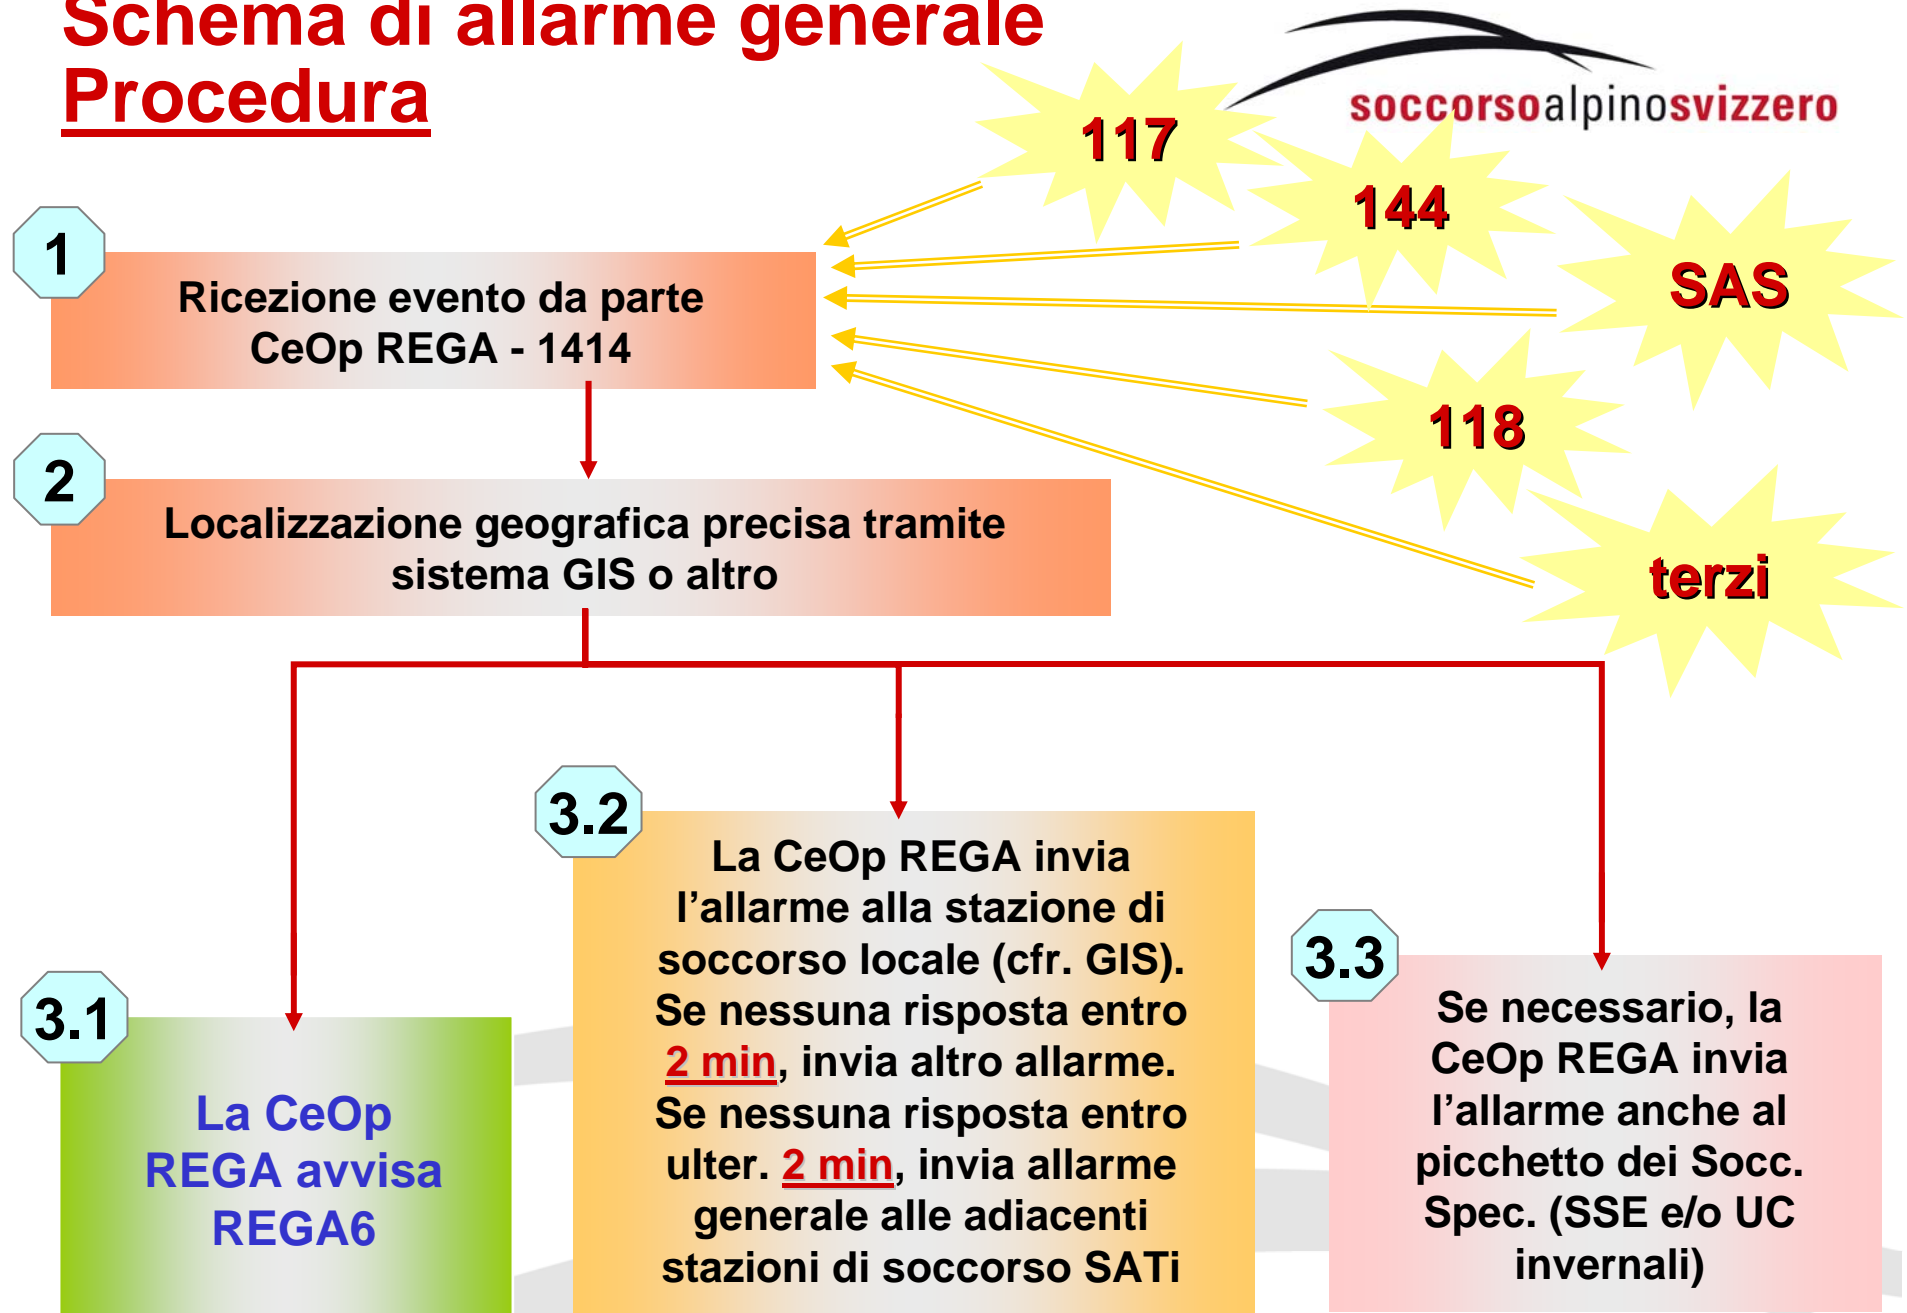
Schema di allarme generale
Procedura

soccorsoalpinosvizzero

117

144

SAS

118

terzi

1
Ricezione evento da parte CeOp REGA - 1414

2
Localizzazione geografica precisa tramite sistema GIS o altro

3.1
La CeOp REGA avvisa REGA6

3.2
La CeOp REGA invia l'allarme alla stazione di soccorso locale (cfr. GIS). Se nessuna risposta entro 2 min, invia altro allarme. Se nessuna risposta entro ulter. 2 min, invia allarme generale alle adiacenti stazioni di soccorso SATi

3.3
Se necessario, la CeOp REGA invia l'allarme anche al picchetto dei Socc. Spec. (SSE e/o UC invernali)